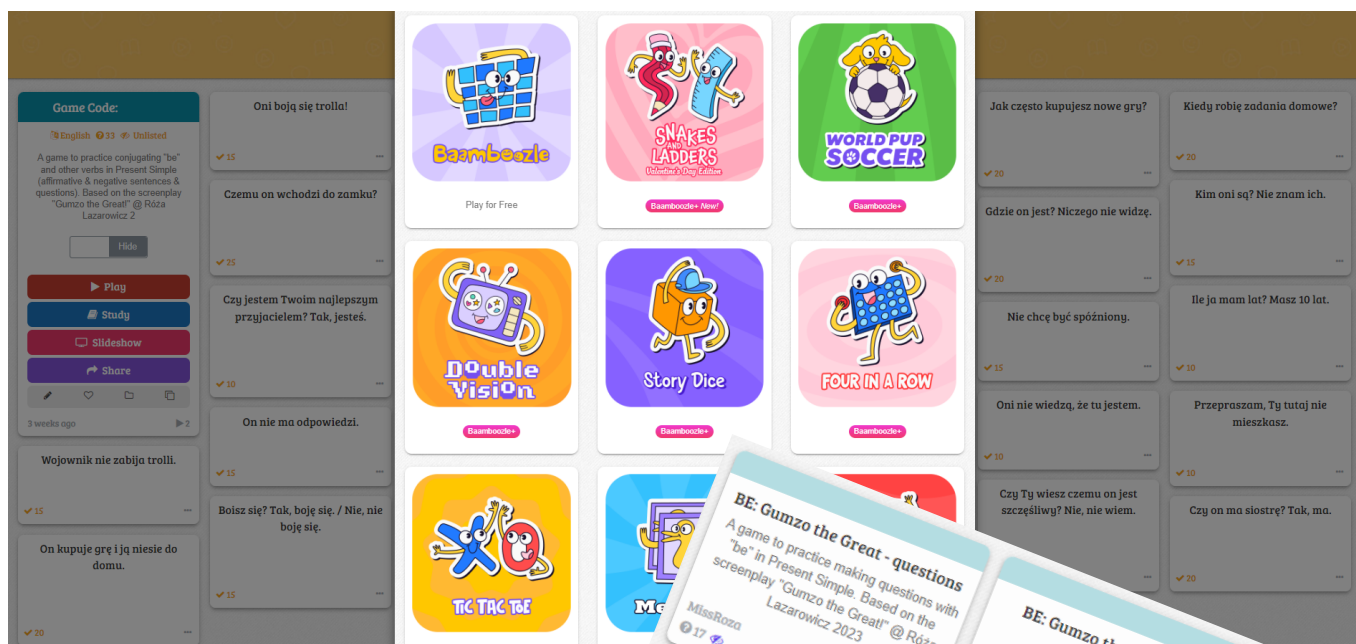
Game Code:

English 33 Unlisted

A game to practice conjugating "be" and other verbs in Present Simple (affirmative & negative sentences & questions). Based on the screenplay "Gumzo the Great!" @ Róża Lazarowicz 2

Hide

Play

Study

Slideshow

Share

3 weeks ago

2

Wojownik nie zabija trolli.

15

On kupuje grę i ją niesie do domu.

20

Oni boją się trolla!

15

Czemu on wchodzi do zamku?

25

Czy jestem Twoim najlepszym przyjacielem? Tak, jesteś.

10

On nie ma odpowiedzi.

15

Boisz się? Tak, boję się. / Nie, nie boję się.

15

Baamboozle

Play for Free

SNAKES AND LADDERS

Valentine's Day Edition

Baamboozle+ New!

WORLD PUP SOCCER

Baamboozle+

Double Vision

Baamboozle+

Story Dice

Baamboozle+

FOUR IN A ROW

Baamboozle+

TIC TAC TOE

Me

Jak często kupujesz nowe gry?

20

Gdzie on jest? Niczego nie widzę.

20

Nie chcę być spóźniony.

15

Oni nie wiedzą, że tu jestem.

10

Czy Ty wiesz czemu on jest szczęśliwy? Nie, nie wiem.

Kiedy robię zadania domowe?

20

Kim oni są? Nie znam ich.

15

Ile ja mam lat? Masz 10 lat.

10

Przepraszam, Ty tutaj nie mieszkasz.

10

Czy on ma siostrę? Tak, ma.

20

BE: Gumzo the Great - questions

A game to practice making questions with "be" in Present Simple. Based on the screenplay "Gumzo the Great!" @ Róża Lazarowicz 2023

MissRoza

17

BE: Gumzo th